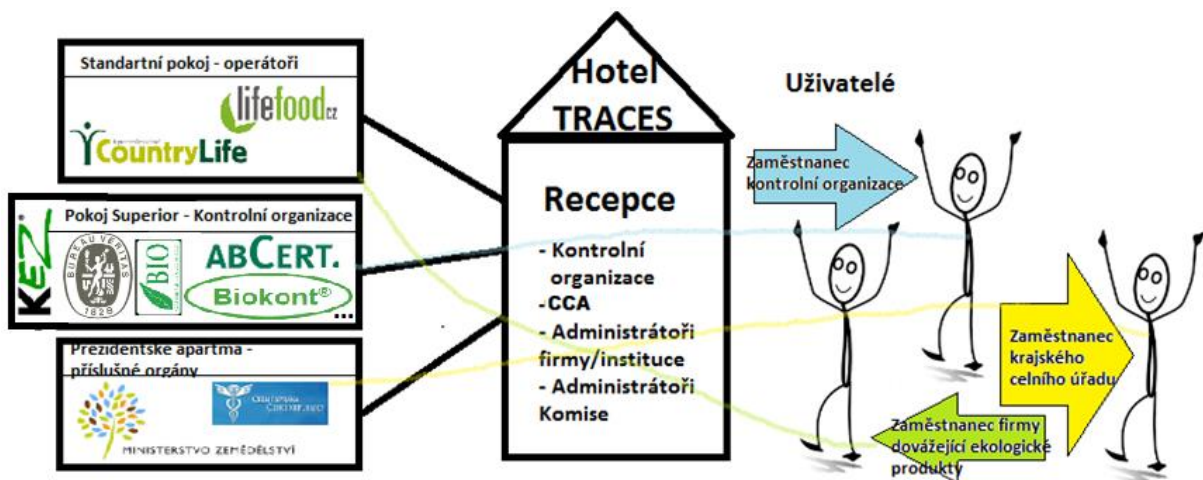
Standartní pokoj - operátoři

lifefood.cz

CountryLife

Pokoj Superior - Kontrolní organizace

KEZ

BUREAU VERITAS 1828

BIO

ABCERT.

Biokont®

...

Prezidentské apartmá - příslušné orgány

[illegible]

MINISTERSTVO ZEMĚDĚLSTVÍ

Hotel TRACES

Recepce

- Kontrolní organizace
-CCA
- Administrátoři firmy/instituce
- Administrátoři Komise

Uživatelé

Zaměstnanec kontrolní organizace

Zaměstnanec krajského celního úřadu

Zaměstnanec firmy dovážející ekologické produkty